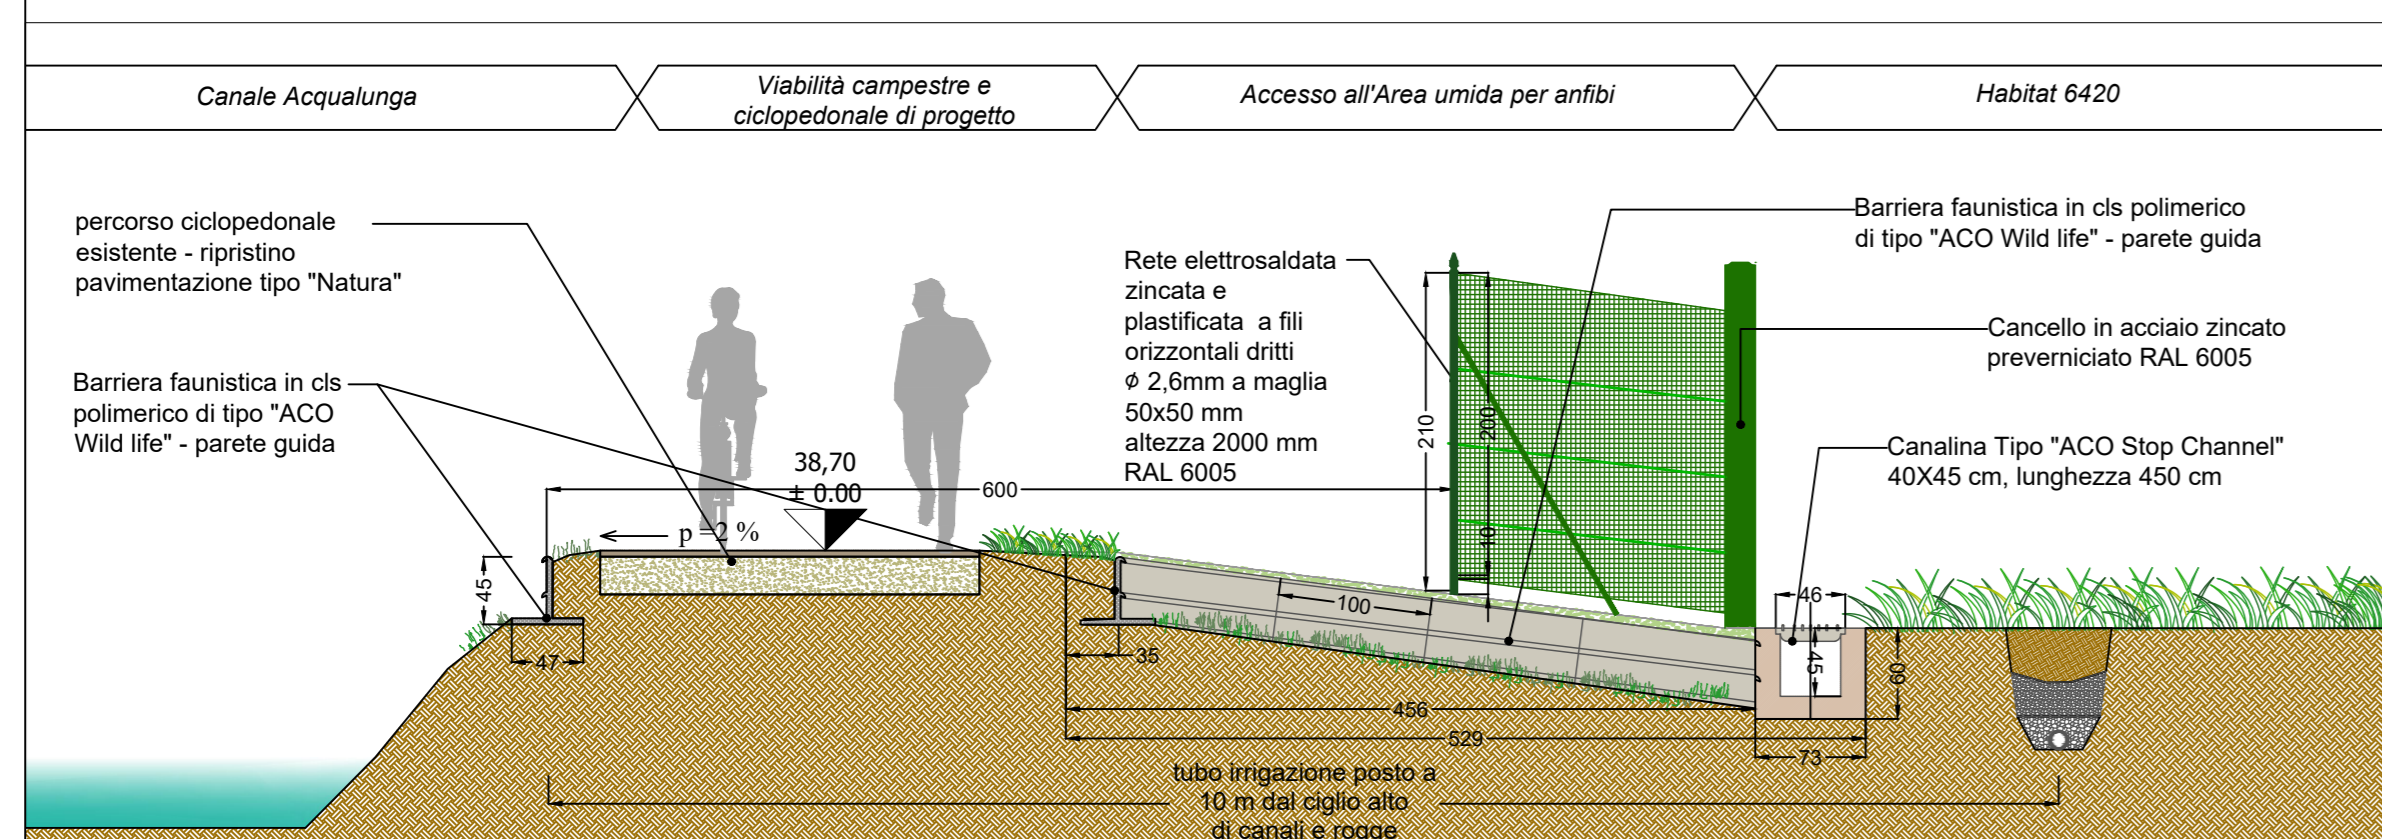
Canale Acqualunga

Viabilità campestre e ciclopedonale di progetto

Accesso all'Area umida per anfibi

Habitat 6420

percorso ciclopedonale esistente - ripristino pavimentazione tipo "Natura"

Barriera faunistica in cls polimerico di tipo "ACO Wild life" - parete guida

Rete elettrosaldata zincata e plastificata a fili orizzontali dritti $\phi$ 2,6mm a maglia 50x50 mm altezza 2000 mm RAL 6005

Barriera faunistica in cls polimerico di tipo "ACO Wild life" - parete guida

Cancello in acciaio zincato preverniciato RAL 6005

Canalina Tipo "ACO Stop Channel" 40X45 cm, lunghezza 450 cm

38,70
± 0.00

600

p = 2 %

210

200

10

45

47

35

100

46

45

60

456

529

73

tubo irrigazione posto a 10 m dal ciglio alto di canali e rogge